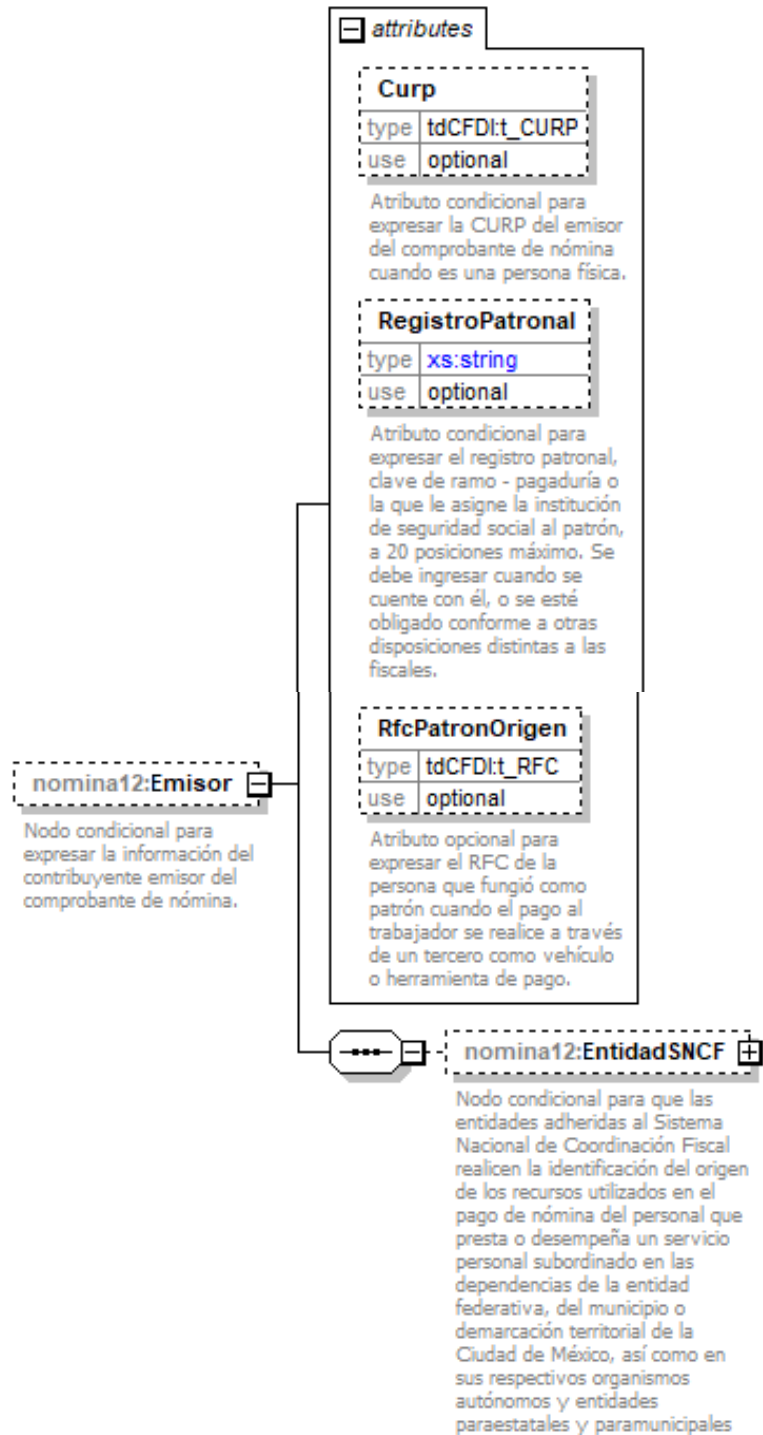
attributes

Curp

type tdCFDI:t_CURP

use optional

Atributo condicional para expresar la CURP del emisor del comprobante de nómina cuando es una persona física.

RegistroPatronal

type xs:string

use optional

Atributo condicional para expresar el registro patronal, clave de ramo - pagaduría o la que le asigne la institución de seguridad social al patrón, a 20 posiciones máximo. Se debe ingresar cuando se cuente con él, o se esté obligado conforme a otras disposiciones distintas a las fiscales.

RfcPatronOrigen

type tdCFDI:t_RFC

use optional

Atributo opcional para expresar el RFC de la persona que fungió como patrón cuando el pago al trabajador se realice a través de un tercero como vehículo o herramienta de pago.

nomina12:Emisor

Nodo condicional para expresar la información del contribuyente emisor del comprobante de nómina.

nomina12:EntidadSNCF

Nodo condicional para que las entidades adheridas al Sistema Nacional de Coordinación Fiscal realicen la identificación del origen de los recursos utilizados en el pago de nómina del personal que presta o desempeña un servicio personal subordinado en las dependencias de la entidad federativa, del municipio o demarcación territorial de la Ciudad de México, así como en sus respectivos organismos autónomos y entidades paraestatales y paramunicipales